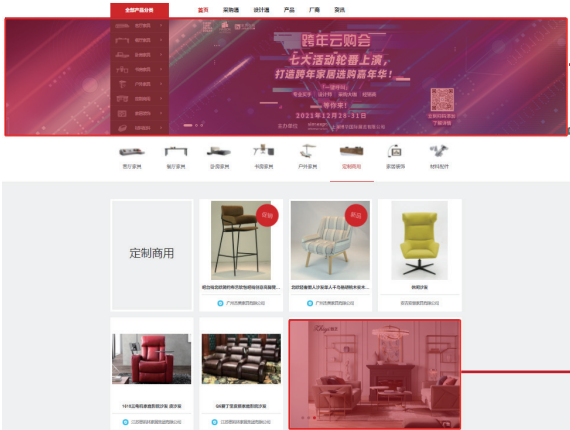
全部产品分类

首页 采购通 设计通 产品 厂商 资讯

跨年云购会

七大活动轮番上演，

打造跨年家居选购嘉年华！

2021年12月28-31日

客厅家具 餐厅家具 卧房家具 书房家具 户外家具 定制商用 家纺家饰 材料配件

定制商用

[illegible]

广州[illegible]

新品

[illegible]

休闲沙发

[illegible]

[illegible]沙发

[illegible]

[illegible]沙发

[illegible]